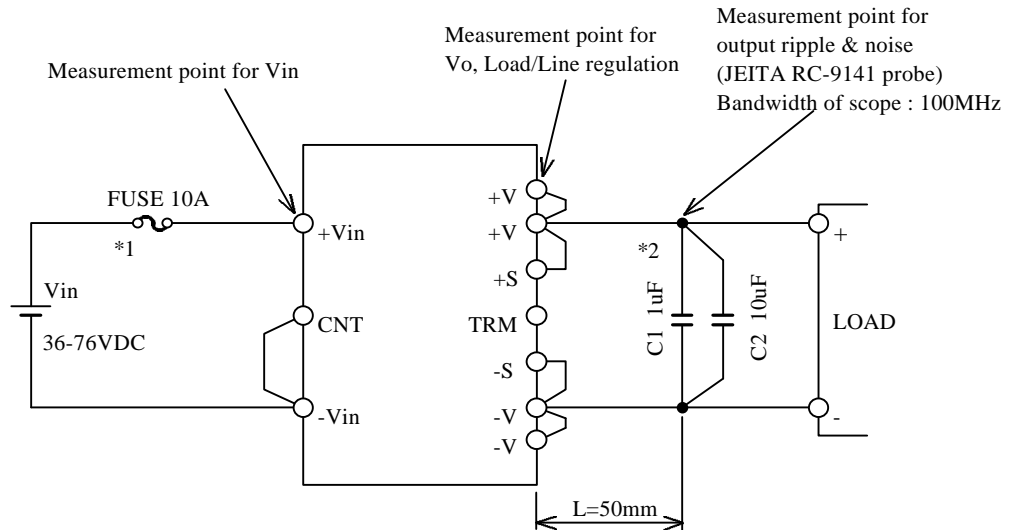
Measurement point for Vin

Measurement point for Vo, Load/Line regulation

Measurement point for output ripple & noise (JEITA RC-9141 probe) Bandwidth of scope : 100MHz

FUSE 10A

*1

Vin

36-76VDC

+Vin

CNT

-Vin

+V

+V

+S

TRM

-S

-V

-V

*2

C1 1uF

C2 10uF

+

LOAD

-

L=50mm